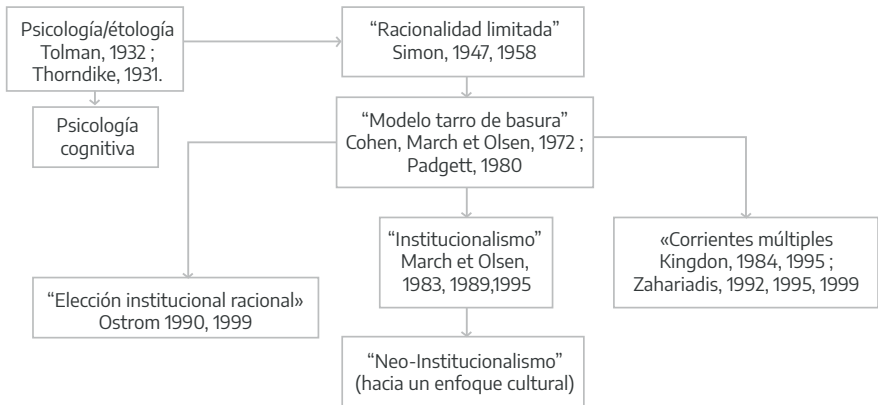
Psicología/étología
Tolman, 1932 ;
Thorndike, 1931.

Psicología
cognitiva

“Racionalidad limitada”
Simon, 1947, 1958

“Modelo tarro de basura”
Cohen, March et Olsen, 1972 ;
Padgett, 1980

“Elección institucional racional»
Ostrom 1990, 1999

“Institucionalismo”
March et Olsen,
1983, 1989,1995

«Corrientes múltiples
Kingdon, 1984, 1995 ;
Zahariadis, 1992, 1995, 1999

“Neo-Institucionalismo”
(hacia un enfoque cultural)